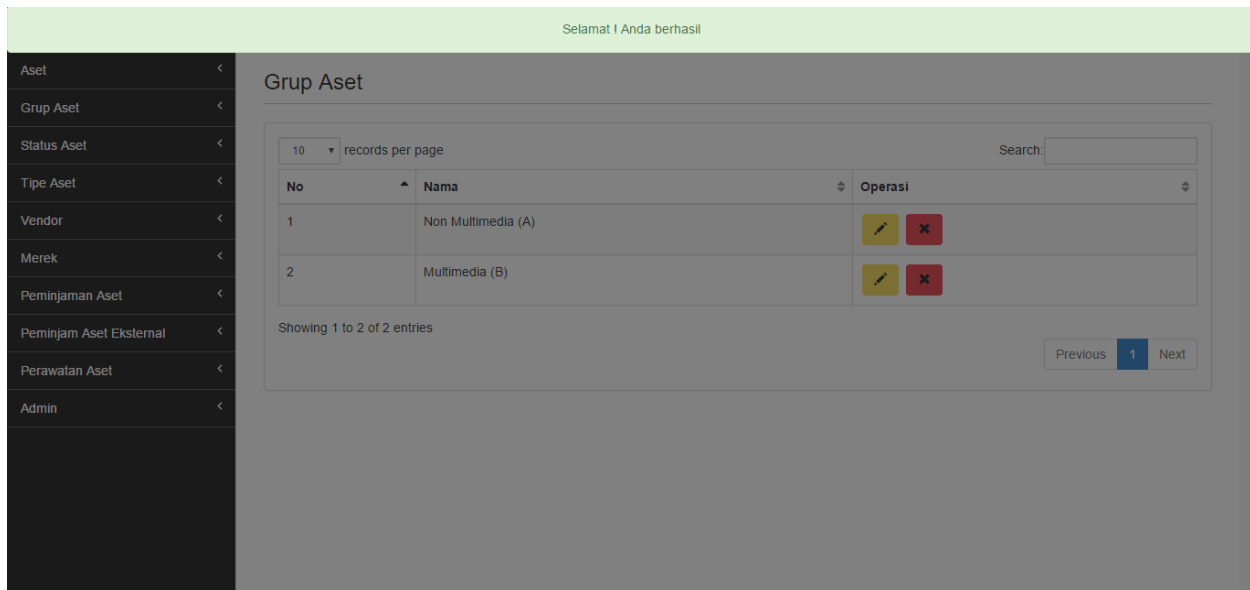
Selamat ! Anda berhasil

Aset
Grup Aset
Status Aset
Tipe Aset
Vendor
Merek
Peminjaman Aset
Peminjam Aset Eksternal
Perawatan Aset
Admin

Grup Aset

10 records per page

Search:

| No | Nama | Operasi |
|---|---|---|
| 1 | Non Multimedia (A) | |
| 2 | Multimedia (B) | |

Showing 1 to 2 of 2 entries

Previous 1 Next